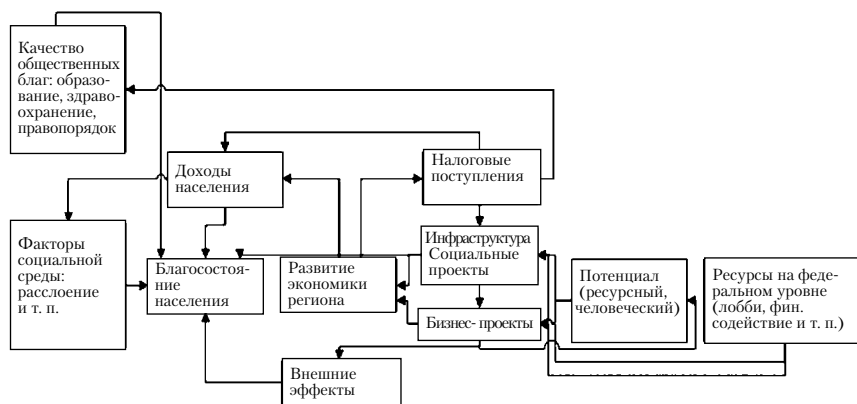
Качество общественных благ: образование, здравоохранение, правопорядок

Доходы населения

Налоговые поступления

Факторы социальной среды: расслоение и т. п.

Благосостояние населения

Развитие экономики региона

Инфраструктура Социальные проекты

Потенциал (ресурсный, человеческий)

Ресурсы на федеральном уровне (лобби, фин. содействие и т. п.)

Бизнес- проекты

Внешние эффекты